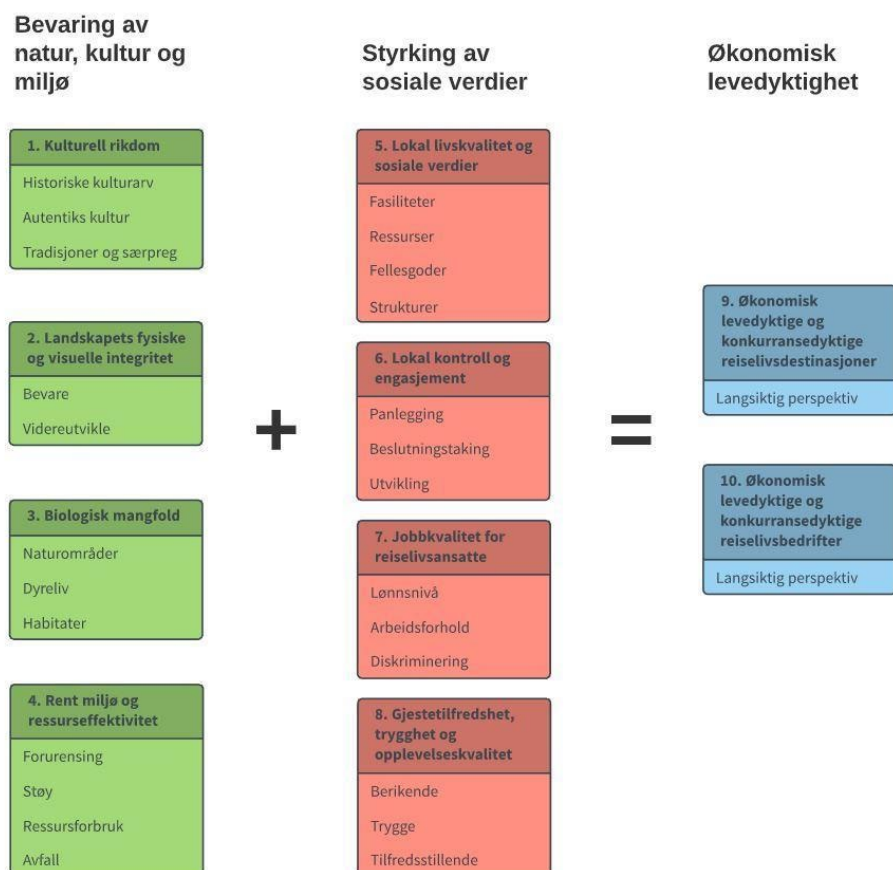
Bevaring av natur, kultur og miljø

1. Kulturell rikdom
Historiske kulturarv
Autentiks kultur
Tradisjoner og særpreg

2. Landskapets fysiske og visuelle integritet
Bevare
Videreutvikle

3. Biologisk mangfold
Naturområder
Dyreliv
Habitater

4. Rent miljø og ressurseffektivitet
Forurensing
Støy
Ressursforbruk
Avfall

+

Styrking av sosiale verdier

5. Lokal livskvalitet og sosiale verdier
Fasiliteter
Ressurser
Fellesgoder
Strukturer

6. Lokal kontroll og engasjement
Panlegging
Beslutningstaking
Utvikling

7. Jobbkvalitet for reiselivsansatte
Lønnsnivå
Arbeidsforhold
Diskriminering

8. Gjestetilfredshet, trygghet og opplevelseskvalitet
Berikende
Trygge
Tilfredsstillende

=

Økonomisk levedyktighet

9. Økonomisk levedyktige og konkurransedyktige reiselivsdestinasjoner
Langsiktig perspektiv

10. Økonomisk levedyktige og konkurransedyktige reiselivsbedrifter
Langsiktig perspektiv